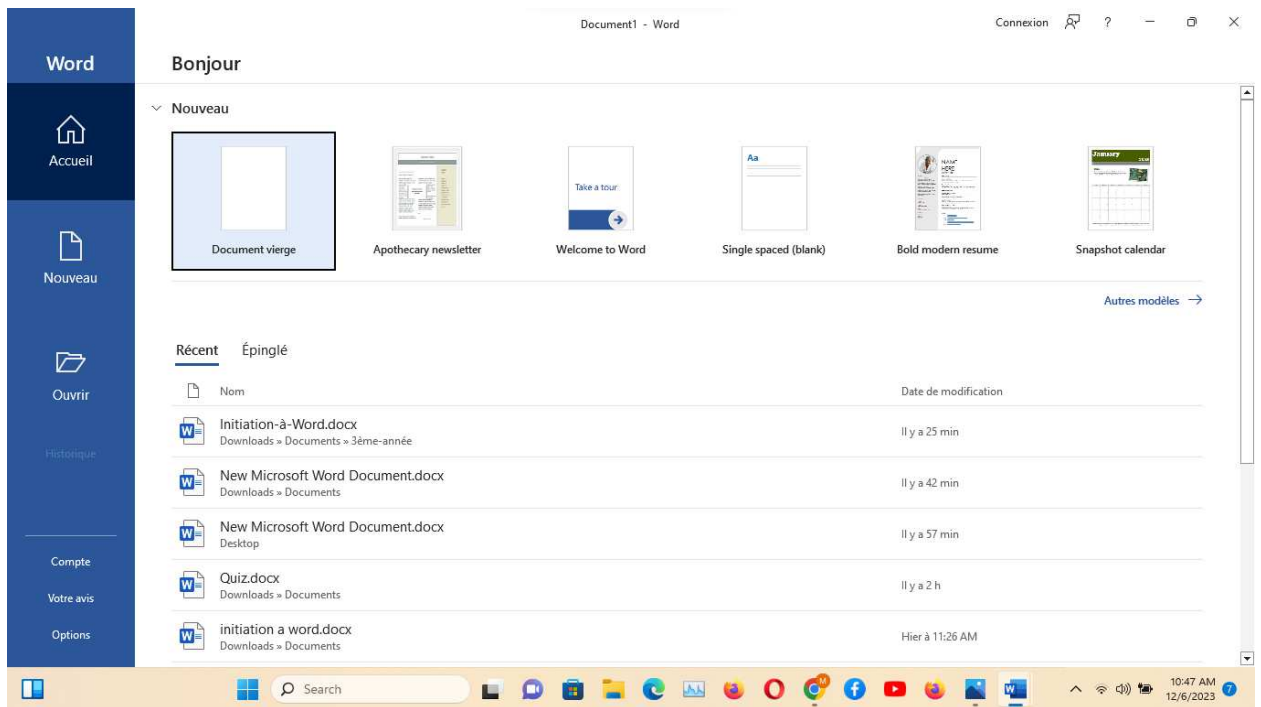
Document1 - Word

Connexion ? — ☐ ✕

Word

Accueil

Nouveau

Ouvrir

Historique

Compte

Votre avis

Options

Bonjour

Nouveau

Document vierge

Apothecary newsletter

Take a tour

Welcome to Word

Aa

Single spaced (blank)

Bold modern resume

January

Snapshot calendar

Autres modèles →

Récent Épinglé

Nom

Date de modification

Initiation-à-Word.docx
Downloads » Documents » 3ème-année
Il y a 25 min

New Microsoft Word Document.docx
Downloads » Documents
Il y a 42 min

New Microsoft Word Document.docx
Desktop
Il y a 57 min

Quiz.docx
Downloads » Documents
Il y a 2 h

initiation a word.docx
Downloads » Documents
Hier à 11:26 AM

Search

10:47 AM
12/6/2023
7